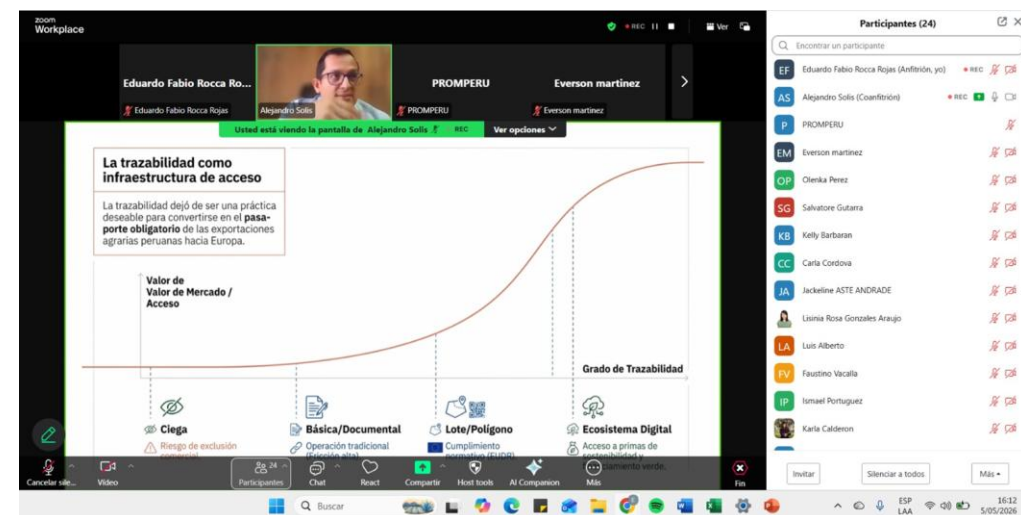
zoom Workplace

REC | Ver

Eduardo Fabio Rocca Ro...
Eduardo Fabio Rocca Rojas
Alejandro Solis
PROMPERU
PROMPERU
Everson martinez
Everson martinez

Usted está viendo la pantalla de Alejandro Solis REC Ver opciones

La trazabilidad como infraestructura de acceso

La trazabilidad dejó de ser una práctica deseable para convertirse en el pasaporte obligatorio de las exportaciones agrarias peruanas hacia Europa.

Valor de Valor de Mercado / Acceso

Grado de Trazabilidad

Ciega
Riesgo de exclusión comercial

Básica/Documental
Operación tradicional (Fricción alta)

Lote/Polígono
Cumplimiento normativo (EUDR)

Ecosistema Digital
Acceso a primas de sostenibilidad y financiamiento verde.

Cancelar sile... Video Participantes 24 Chat React Compartir Host tools AI Companion Más Fin

Participantes (24)
Encontrar un participante
EF Eduardo Fabio Rocca Rojas (Anfitrión, yo) REC
AS Alejandro Solis (Coanfitrión) REC
P PROMPERU
EM Everson martinez
OP Olenka Perez
SG Salvatore Gutarra
KB Kelly Barbaran
CC Carla Cordova
JA Jackeline ASTE ANDRADE
Lisinia Rosa Gonzales Araujo
LA Luis Alberto
FV Faustino Vacalla
IP Ismael Portuguez
Karla Calderon
Invitar Silenciar a todos Más

Buscar
ESP LAA 16:12 5/05/2026